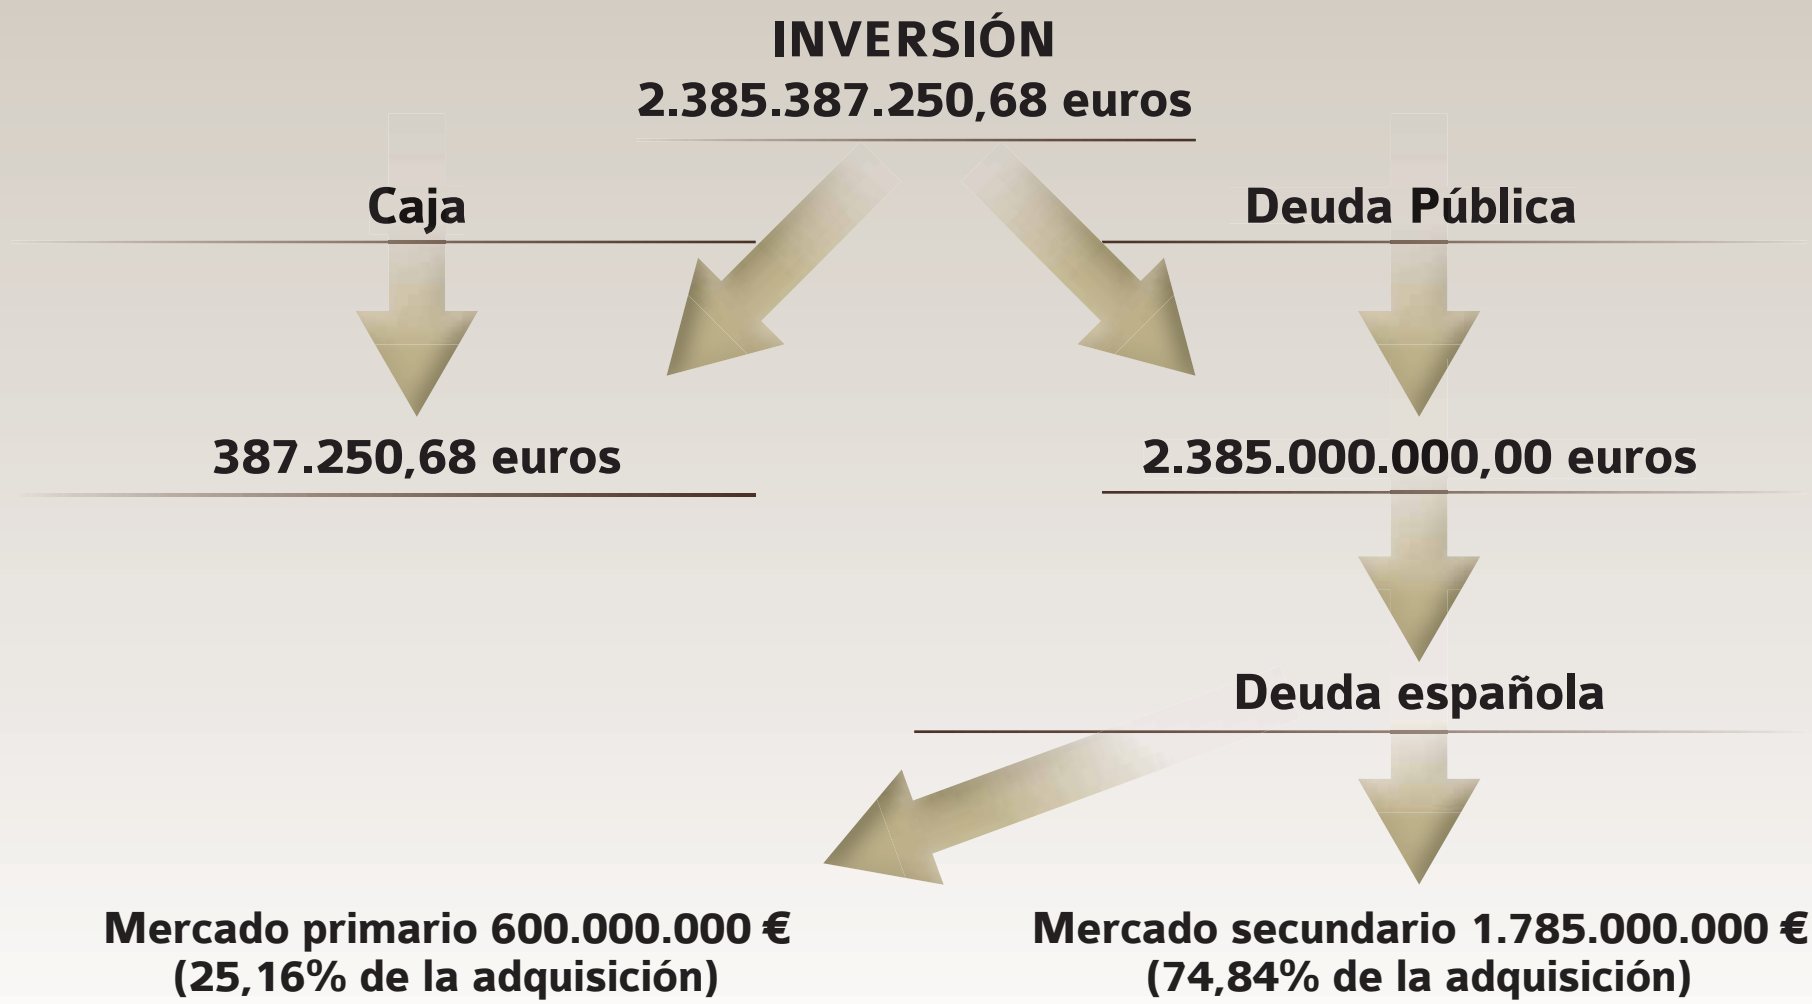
INVERSIÓN
2.385.387.250,68 euros

Caja

Deuda Pública

387.250,68 euros

2.385.000.000,00 euros

Deuda española

Mercado primario 600.000.000 €
(25,16% de la adquisición)

Mercado secundario 1.785.000.000 €
(74,84% de la adquisición)